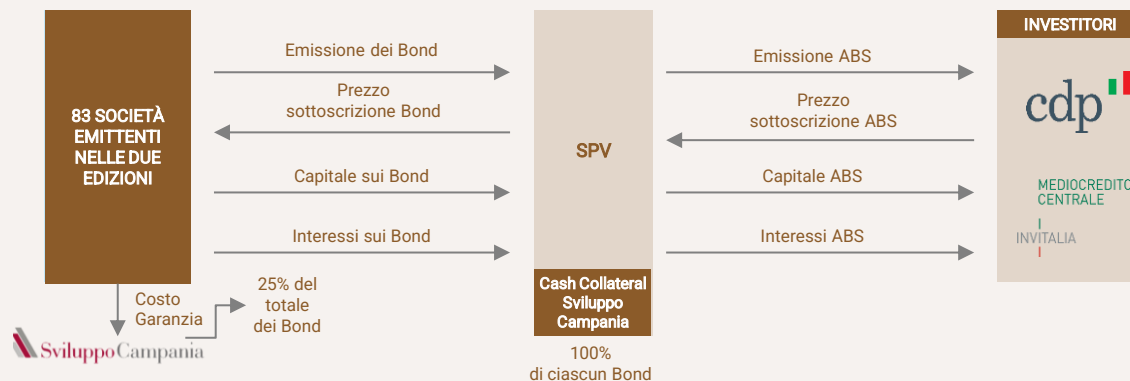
83 SOCIETÀ EMITTENTI NELLE DUE EDIZIONI

Emissione dei Bond

Prezzo sottoscrizione Bond

Capitale sui Bond

Interessi sui Bond

SPV

Cash Collateral Sviluppo Campania

Emissione ABS

Prezzo sottoscrizione ABS

Capitale ABS

Interessi ABS

INVESTITORI

cdp

MEDIOCREDITO CENTRALE

INVITALIA

Costo Garanzia

25% del totale dei Bond

SviluppoCampania

100% di ciascun Bond